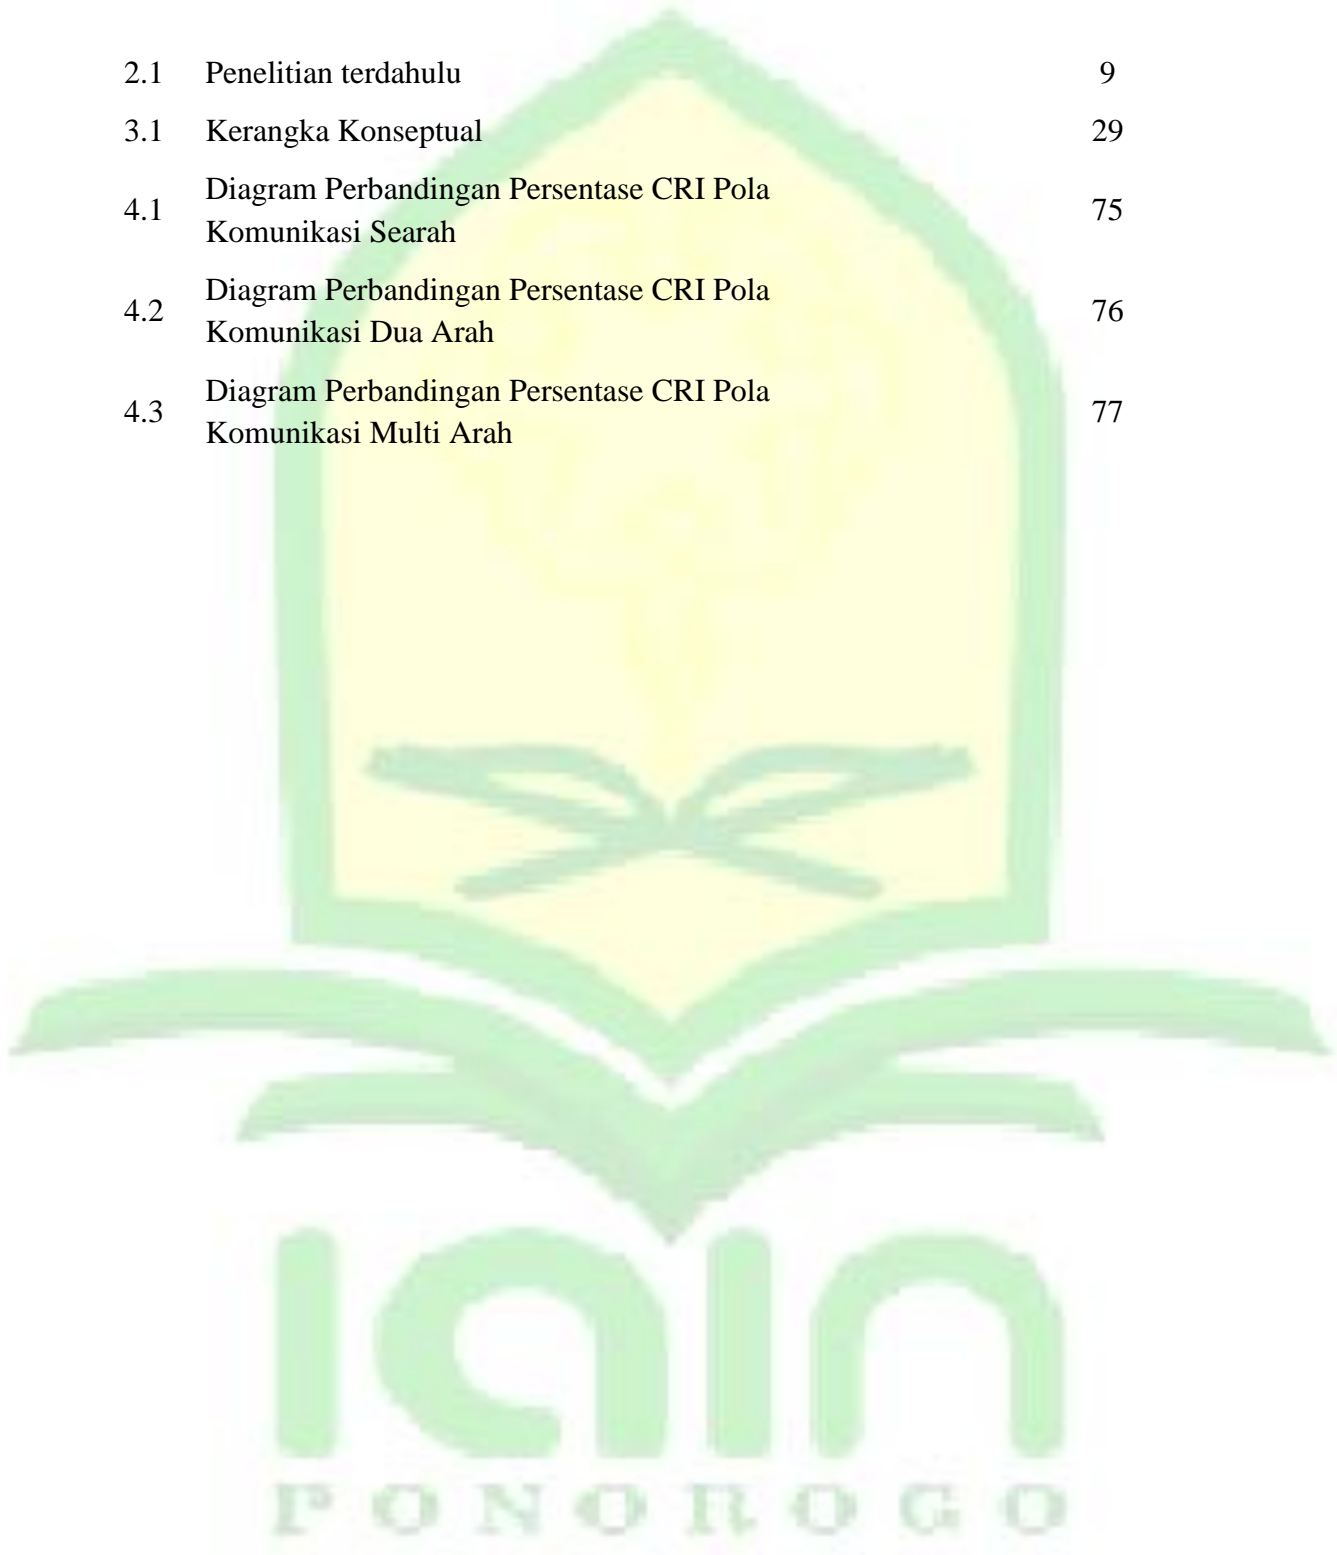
| | | |
|---|---|---|
| 2.1 | Penelitian terdahulu | 9 |
| 3.1 | Kerangka Konseptual | 29 |
| 4.1 | Diagram Perbandingan Persentase CRI Pola Komunikasi Searah | 75 |
| 4.2 | Diagram Perbandingan Persentase CRI Pola Komunikasi Dua Arah | 76 |
| 4.3 | Diagram Perbandingan Persentase CRI Pola Komunikasi Multi Arah | 77 |

IAIN
PONOROGO